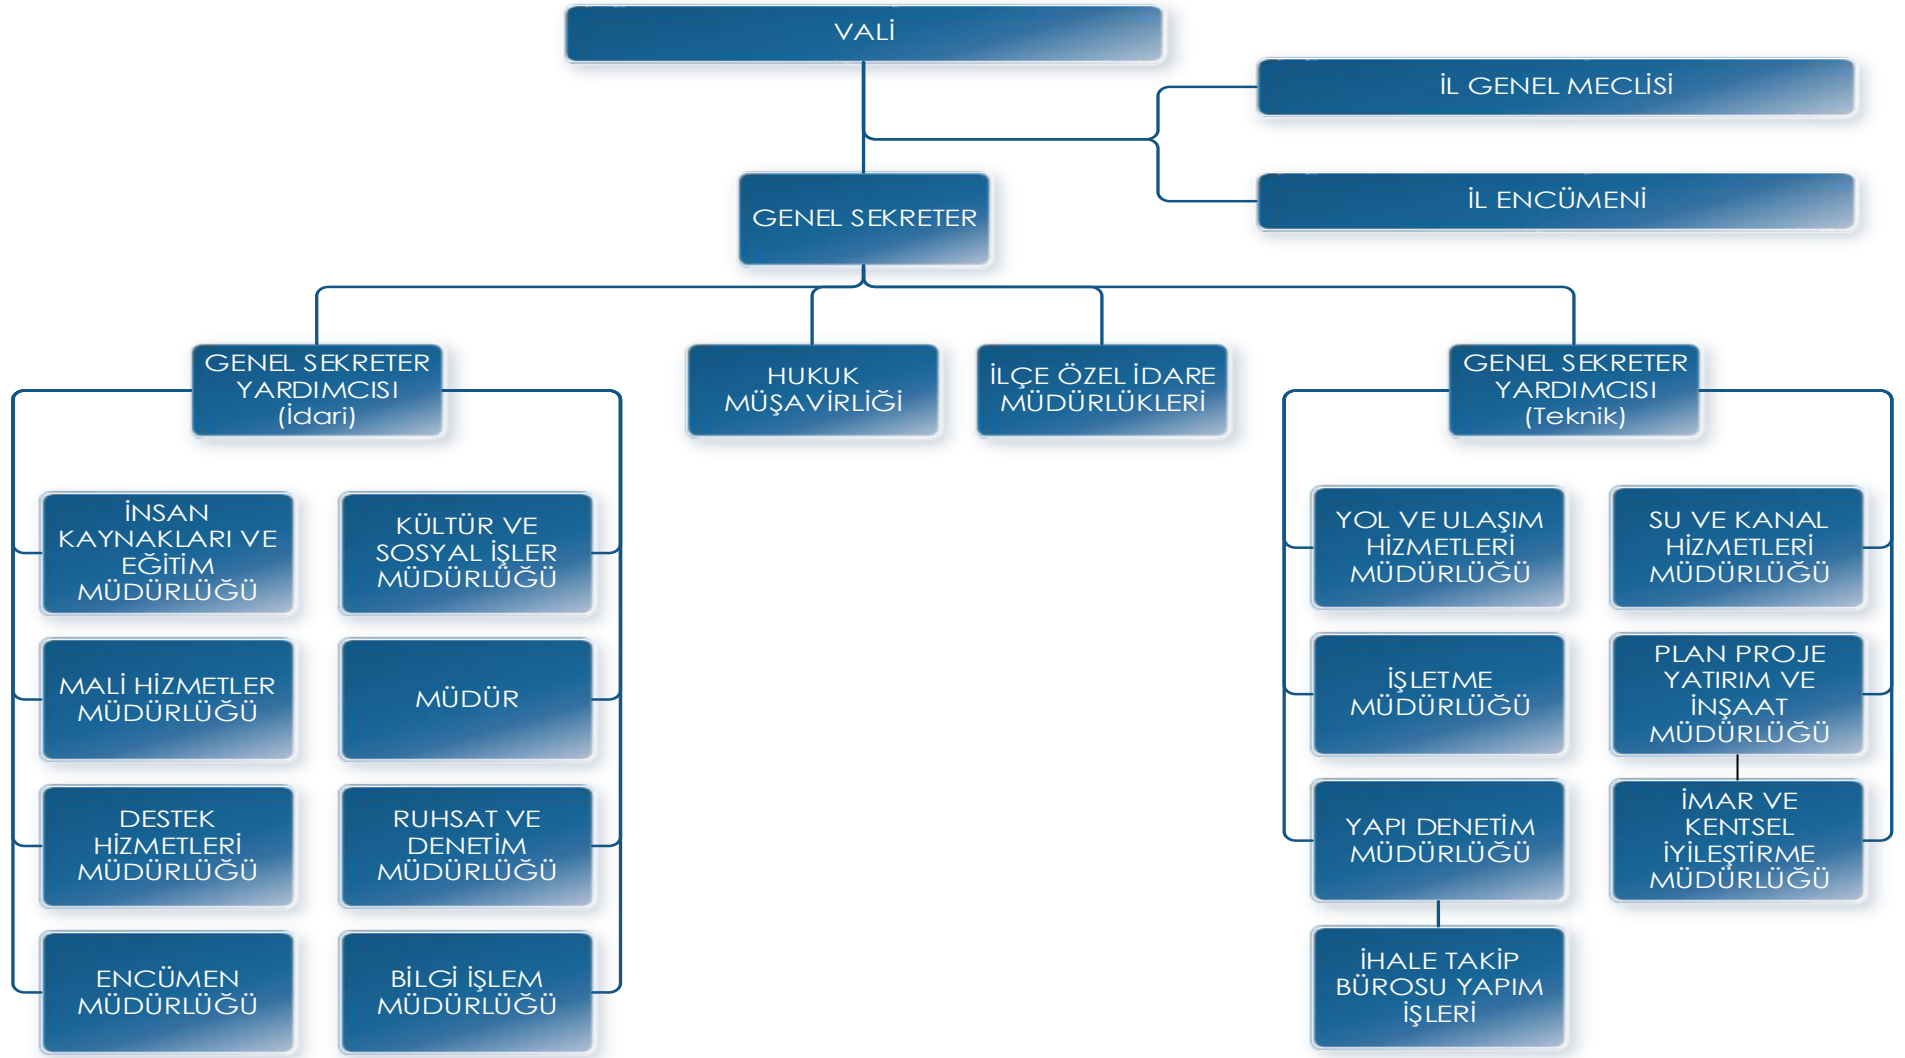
VALİ

İL GENEL MECLİSİ

İL ENCÜMENİ

GENEL SEKRETER

GENEL SEKRETER YARDIMCISI (İdari)

HUKUK MÜŞAVİRLİĞİ

İLÇE ÖZEL İDARE MÜDÜRLÜKLERİ

GENEL SEKRETER YARDIMCISI (Teknik)

İNSAN KAYNAKLARI VE EĞİTİM MÜDÜRLÜĞÜ

KÜLTÜR VE SOSYAL İŞLER MÜDÜRLÜĞÜ

MALİ HİZMETLER MÜDÜRLÜĞÜ

MÜDÜR

DESTEK HİZMETLERİ MÜDÜRLÜĞÜ

RUHSAT VE DENETİM MÜDÜRLÜĞÜ

ENCÜMEN MÜDÜRLÜĞÜ

BİLGİ İŞLEM MÜDÜRLÜĞÜ

YOL VE ULAŞIM HİZMETLERİ MÜDÜRLÜĞÜ

SU VE KANAL HİZMETLERİ MÜDÜRLÜĞÜ

İŞLETME MÜDÜRLÜĞÜ

PLAN PROJE YATIRIM VE İNŞAAT MÜDÜRLÜĞÜ

YAPI DENETİM MÜDÜRLÜĞÜ

İMAR VE KENTSEL İYİLEŞTİRME MÜDÜRLÜĞÜ

İHALE TAKİP BÜROSU YAPIM İŞLERİ